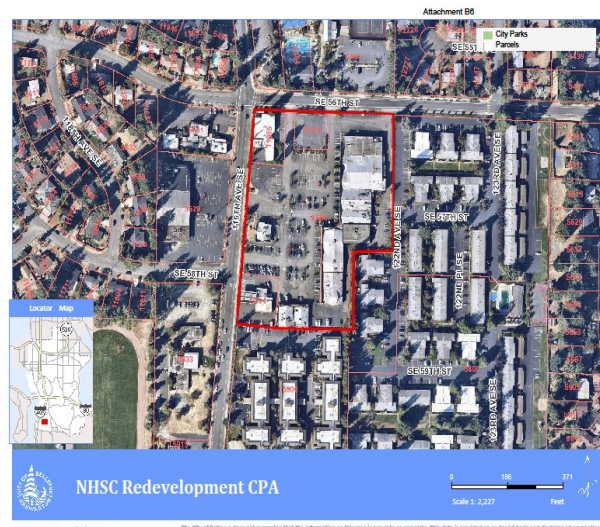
Attachment B6

City Parks
Parcels

SE 56TH ST

SE 5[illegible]

116TH AVE SE

122ND AVE SE

123RD AVE SE

SE 57TH ST

SE 58TH ST

122ND PL SE

SE 59TH ST

123RD AVE SE

Locator Map

NHSC Redevelopment CPA

0 186 371
Scale 1: 2,227 Feet